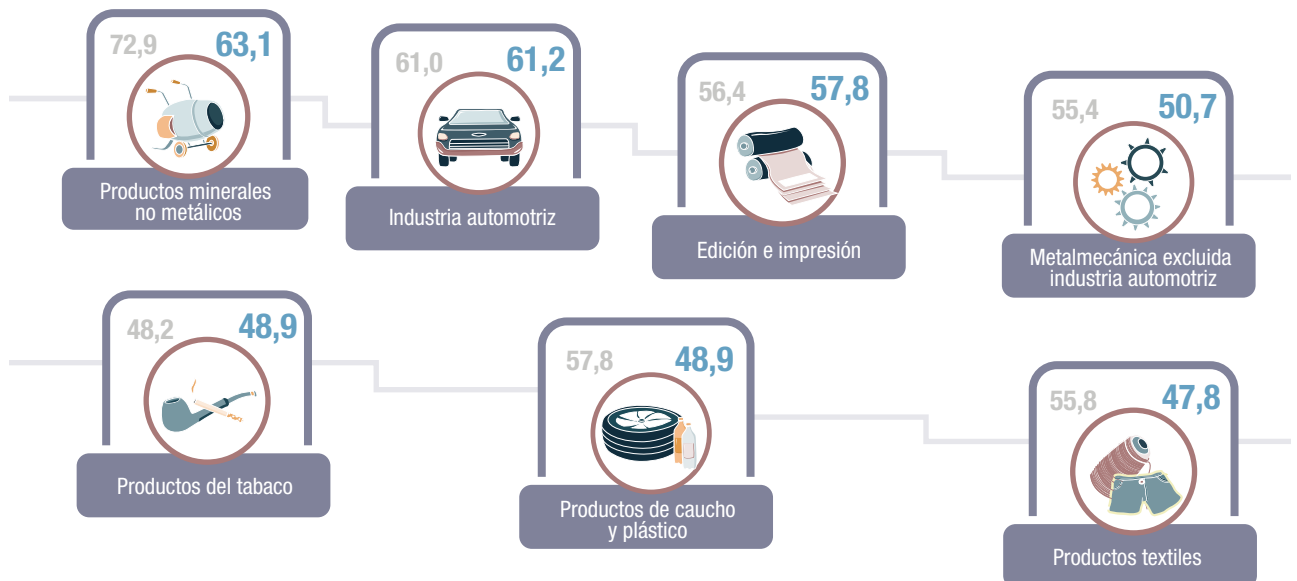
72,9 63,1
Productos minerales no metálicos

61,0 61,2
Industria automotriz

56,4 57,8
Edición e impresión

55,4 50,7
Metalmecánica excluida industria automotriz

48,2 48,9
Productos del tabaco

57,8 48,9
Productos de caucho y plástico

55,8 47,8
Productos textiles